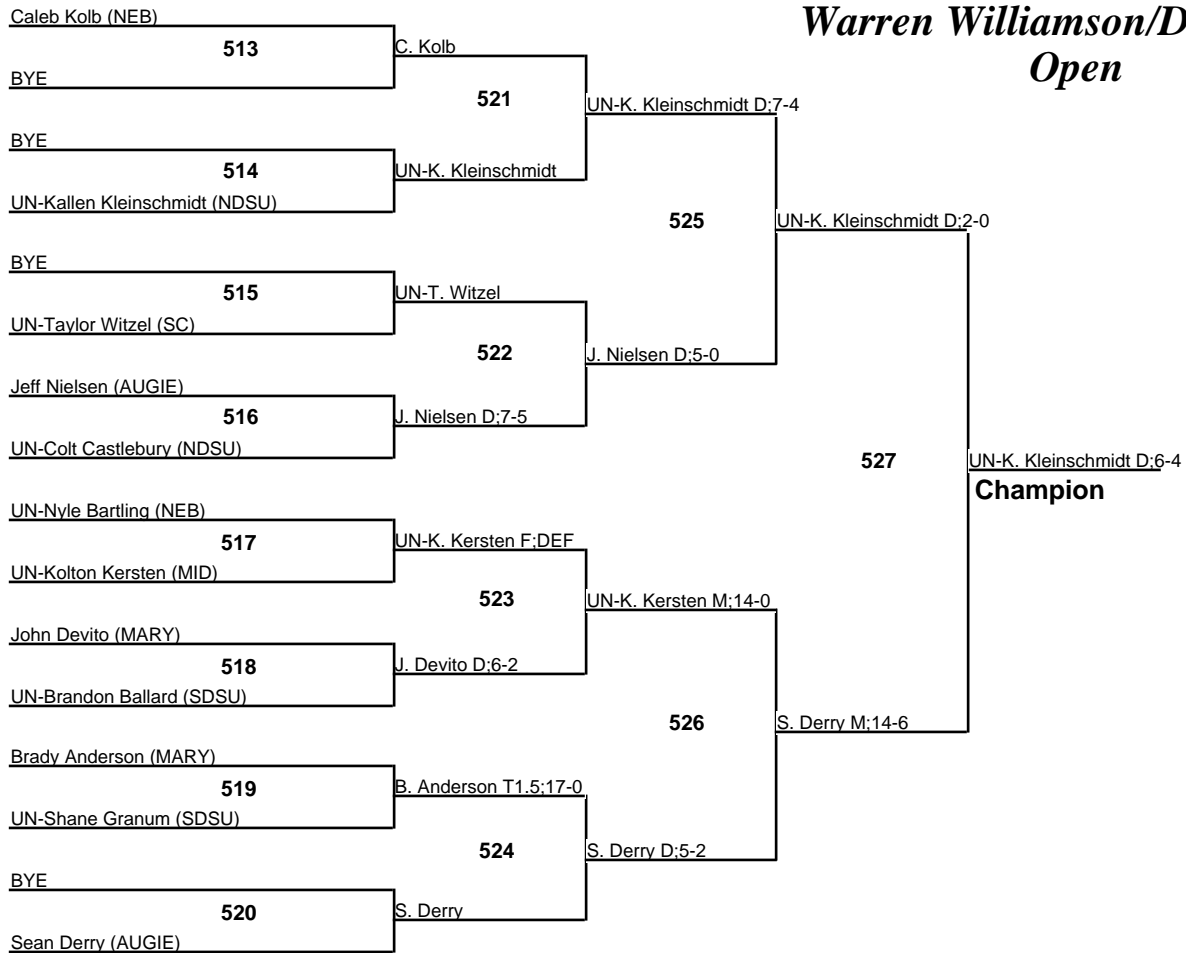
Warren Williamson/D
Open

Caleb Kolb (NEB)
513
BYE
C. Kolb
521
UN-K. Kleinschmidt D;7-4
BYE
514
UN-Kallen Kleinschmidt (NDSU)
UN-K. Kleinschmidt
525
UN-K. Kleinschmidt D;2-0
BYE
515
UN-Taylor Witzel (SC)
UN-T. Witzel
522
J. Nielsen D;5-0
Jeff Nielsen (AUGIE)
516
UN-Colt Castlebury (NDSU)
J. Nielsen D;7-5
527
UN-K. Kleinschmidt D;6-4
Champion
UN-Nyle Bartling (NEB)
517
UN-Kolton Kersten (MID)
UN-K. Kersten F;DEF
523
UN-K. Kersten M;14-0
John Devito (MARY)
518
UN-Brandon Ballard (SDSU)
J. Devito D;6-2
526
S. Derry M;14-6
Brady Anderson (MARY)
519
UN-Shane Granum (SDSU)
B. Anderson T1.5;17-0
524
S. Derry D;5-2
BYE
520
Sean Derry (AUGIE)
S. Derry